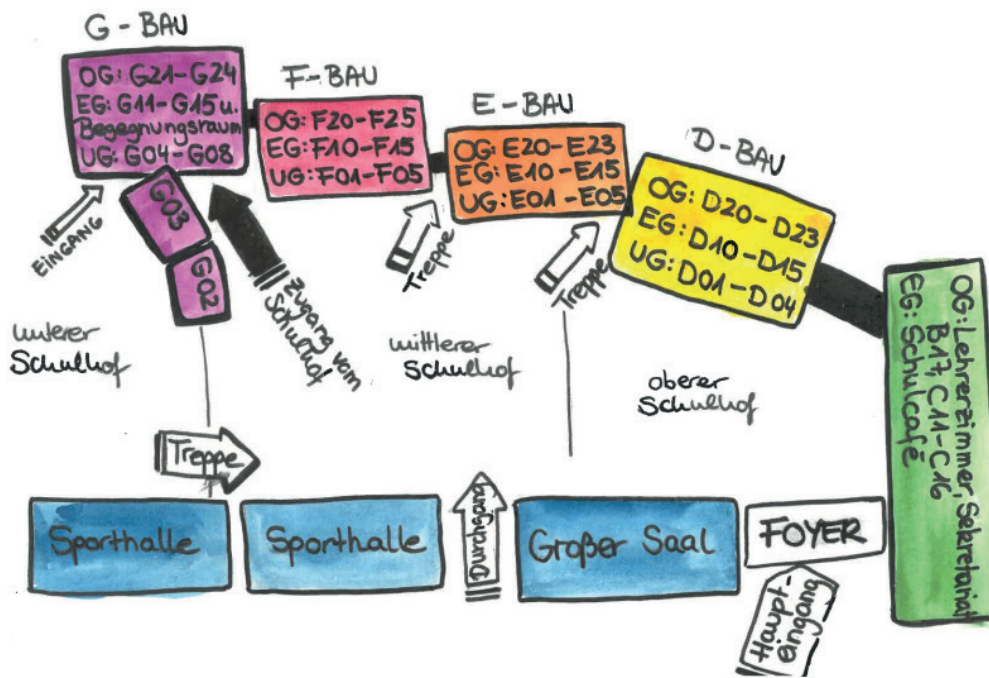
G - BAU

OG: G21-G24
EG: G11-G15 u. Begegnungsraum
UG: G04-G08

F-BAU

OG: F20-F25
EG: F10-F15
UG: F01-F05

E-BAU

OG: E20-E23
EG: E10-E15
UG: E01-E05

D-BAU

OG: D20-D23
EG: D10-D15
UG: D01-D04

EINGANG

G03

G02

Zugang vom Schulhof

Treppe

Treppe

OG: Lehrerzimmer, Sekretariat, B17, C11-C16
EG: Schulcafé

unterer Schulhof

mittlerer Schulhof

oberer Schulhof

Treppe

Durchgang

Sporthalle

Sporthalle

Großer Saal

FOYER

Haupteingang